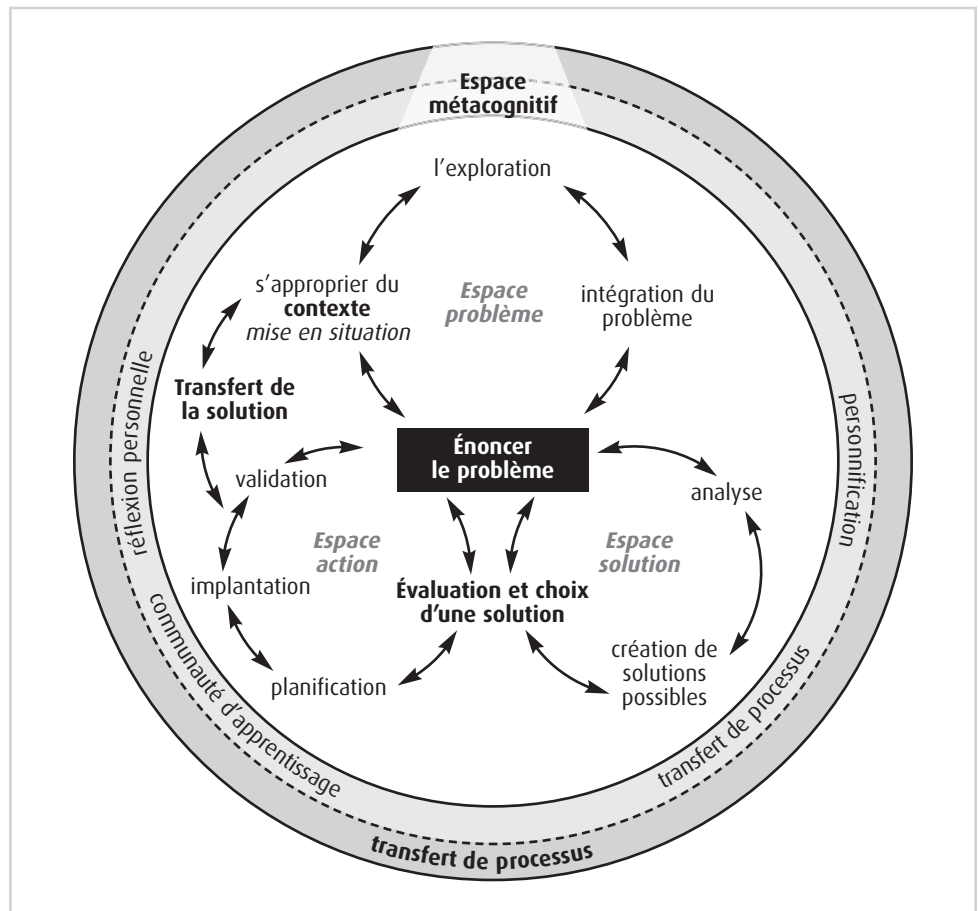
Espace métacognitif

l'exploration

s'approprier du **contexte** *mise en situation*

*Espace problème*

intégration du problème

Transfert de la solution

Énoncer le problème

validation

analyse

*Espace action*

*Espace solution*

implantation

Évaluation et choix d'une solution

création de solutions possibles

planification

réflexion personnelle

communauté d'apprentissage

personnification

transfert de processus

transfert de processus